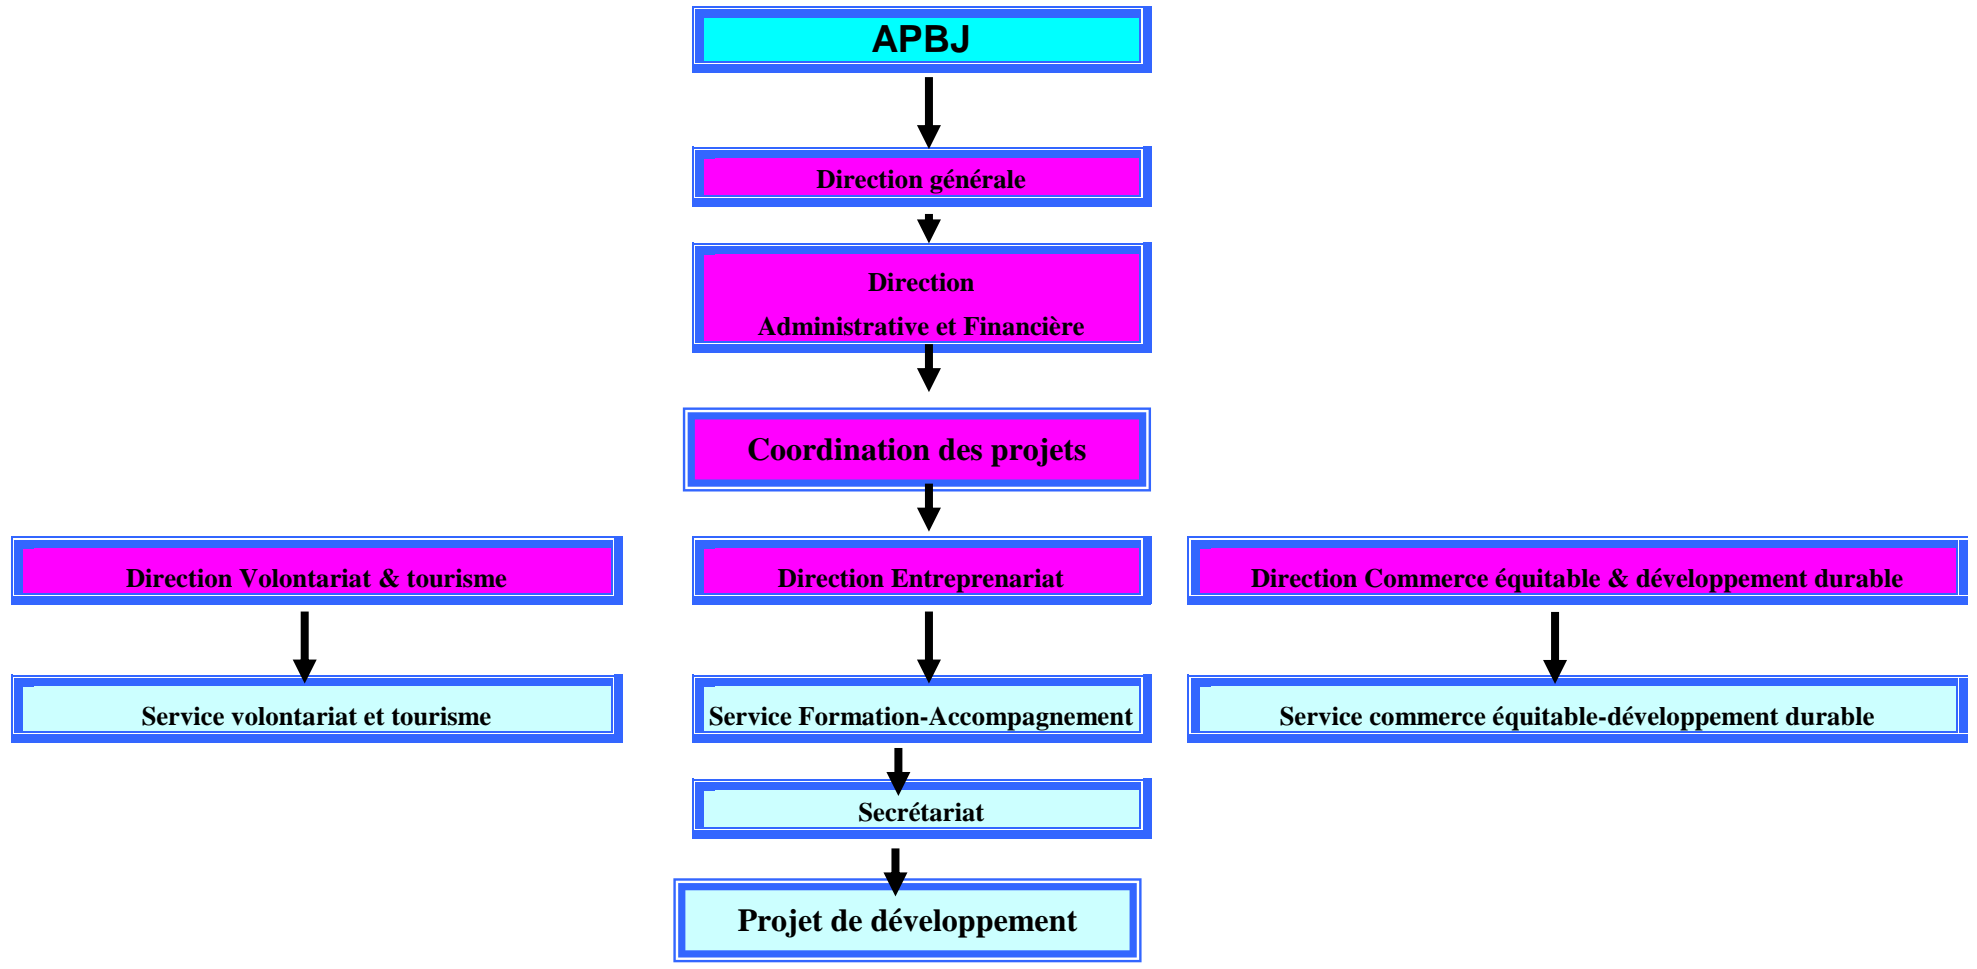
APBJ

Direction générale

Direction
Administrative et Financière

Coordination des projets

Direction Volontariat & tourisme

Direction Entreprenariat

Direction Commerce équitable & développement durable

Service volontariat et tourisme

Service Formation-Accompagnement

Service commerce équitable-développement durable

Secrétariat

Projet de développement